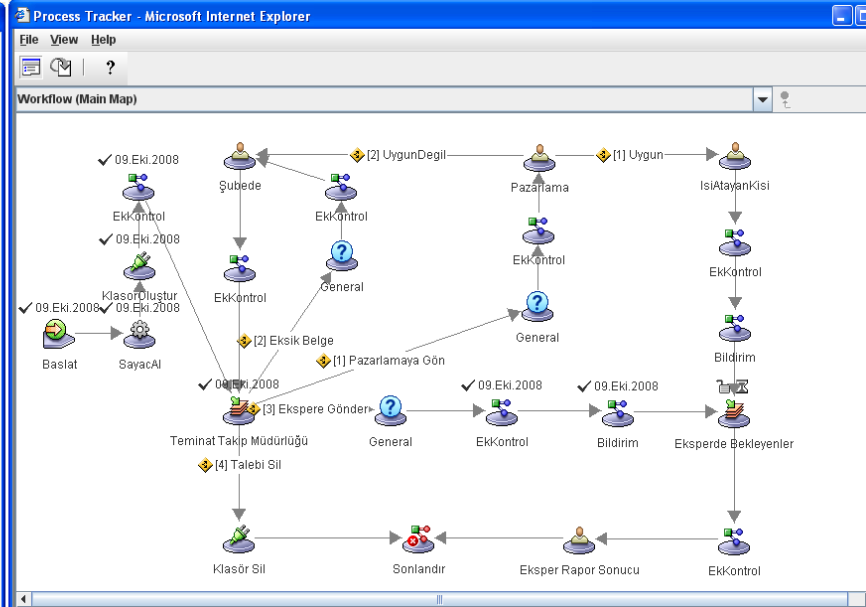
Process Tracker - Microsoft Internet Explorer

File View Help

?

Workflow (Main Map)

09.Eki.2008
EkKontrol
09.Eki.2008
KlasorOlustur
09.Eki.2008
09.Eki.2008
Baslat
SayacAl
Şubede
EkKontrol
EkKontrol
General
[2] UygunDegil
Pazarlama
EkKontrol
General
[1] Uygun
IsiAtayanKisi
EkKontrol
Bildirim
[2] Eksik Belge
[1] Pazarlamaya Gön
09.Eki.2008
[3] Ekspere Gönder
Teminat Takip Müdürlüğü
General
09.Eki.2008
EkKontrol
09.Eki.2008
Bildirim
Eksperde Bekleyenler
[4] Talebi Sil
Klasör Sil
Sonlandır
Eksper Rapor Sonucu
EkKontrol